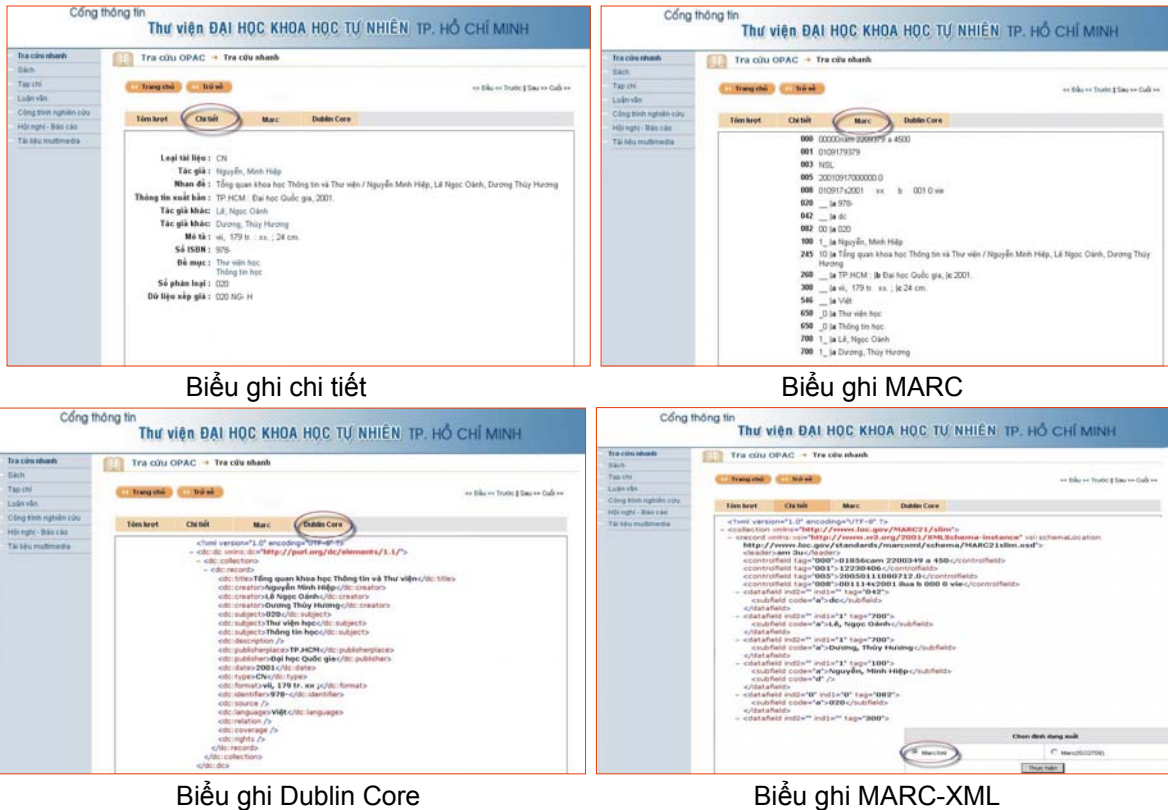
Cổng thông tin
Thư viện ĐẠI HỌC KHOA HỌC TỰ NHIÊN TP. HỒ CHÍ MINH

Tra cứu nhanh
Sách
Tạp chí
Luận văn
Công trình nghiên cứu
Hội nghị - Báo cáo
Tài liệu multimedia

Tra cứu OPAC → Tra cứu nhanh

Trang chủ | Trở về

<< Đầu << Trước || Sau >> Cuối >>

Tóm lược | Chi tiết | Marc | Dublin Core

Loại tài liệu : CN
Tác giả : Nguyễn, Minh Hiệp
Nhan đề : Tổng quan khoa học Thông tin và Thư viện / Nguyễn Minh Hiệp, Lê Ngọc Oánh, Dương Thúy Hương
Thông tin xuất bản : TP.HCM : Đại học Quốc gia, 2001.
Tác giả khác: Lê, Ngọc Oánh
Tác giả khác: Dương, Thúy Hương
Mô tả : vii, 179 tr. : xx. ; 24 cm.
Số ISBN : 978-
Đề mục : Thư viện học
Thông tin học
Số phân loại : 020
Dữ liệu xếp giá : 020 NG- H

Biểu ghi chi tiết

Cổng thông tin
Thư viện ĐẠI HỌC KHOA HỌC TỰ NHIÊN TP. HỒ CHÍ MINH

Tra cứu nhanh
Sách
Tạp chí
Luận văn
Công trình nghiên cứu
Hội nghị - Báo cáo
Tài liệu multimedia

Tra cứu OPAC → Tra cứu nhanh

Trang chủ | Trở về

<< Đầu << Trước || Sau >> Cuối >>

Tóm lược | Chi tiết | Marc | Dublin Core

000 00000nam 2200379 a 4500
001 0109179379
003 NSL
005 20010917000000.0
008 010917s2001 xx b 001 0 vie
020 __ |a 978-
042 __ |a dc
082 00 |a 020
100 1_ |a Nguyễn, Minh Hiệp
245 10 |a Tổng quan khoa học Thông tin và Thư viện / Nguyễn Minh Hiệp, Lê Ngọc Oánh, Dương Thúy Hương
260 __ |a TP.HCM : |b Đại học Quốc gia, |c 2001.
300 __ |a vii, 179 tr. : xx. ; |c 24 cm.
546 __ |a Việt
650 _0 |a Thư viện học
650 _0 |a Thông tin học
700 1_ |a Lê, Ngọc Oánh
700 1_ |a Dương, Thúy Hương

Biểu ghi MARC

Cổng thông tin
Thư viện ĐẠI HỌC KHOA HỌC TỰ NHIÊN TP. HỒ CHÍ MINH

Tra cứu nhanh
Sách
Tạp chí
Luận văn
Công trình nghiên cứu
Hội nghị - Báo cáo
Tài liệu multimedia

Tra cứu OPAC → Tra cứu nhanh

Trang chủ | Trở về

<< Đầu << Trước || Sau >> Cuối >>

Tóm lược | Chi tiết | Marc | Dublin Core

<?xml version="1.0" encoding="UTF-8" ?>
- <dc:dc xmlns:dc="http://purl.org/dc/elements/1.1/">
- <dc:collection>
- <dc:record>
<dc:title>Tổng quan khoa học Thông tin và Thư viện</dc:title>
<dc:creator>Nguyễn Minh Hiệp</dc:creator>
<dc:creator>Lê Ngọc Oánh</dc:creator>
<dc:creator>Dương Thúy Hương</dc:creator>
<dc:subject>020</dc:subject>
<dc:subject>Thư viện học</dc:subject>
<dc:subject>Thông tin học</dc:subject>
<dc:description />
<dc:publisherplace>TP.HCM</dc:publisherplace>
<dc:publisher>Đại học Quốc gia</dc:publisher>
<dc:date>2001</dc:date>
<dc:type>CN</dc:type>
<dc:format>vii, 179 tr. xx ;</dc:format>
<dc:identifier>978-</dc:identifier>
<dc:source />
<dc:language>Việt</dc:language>
<dc:relation />
<dc:coverage />
<dc:rights />
</dc:record>
</dc:collection>
</dc:dc>

Biểu ghi Dublin Core

Cổng thông tin
Thư viện ĐẠI HỌC KHOA HỌC TỰ NHIÊN TP. HỒ CHÍ MINH

Tra cứu nhanh
Sách
Tạp chí
Luận văn
Công trình nghiên cứu
Hội nghị - Báo cáo
Tài liệu multimedia

Tra cứu OPAC → Tra cứu nhanh

Trang chủ | Trở về

<< Đầu << Trước || Sau >> Cuối >>

Tóm lược | Chi tiết | Marc | Dublin Core

<?xml version="1.0" encoding="UTF-8" ?>
- <collection xmlns="http://www.loc.gov/MARC21/slim">
- <record xmlns:xsi="http://www.w3.org/2001/XMLSchema-instance" xsi:schemaLocation="http://www.loc.gov/standards/marcxml/schema/MARC21slim.xsd">
<leader>am 3u</leader>
<controlfield tag="000">01856cam 2200349 a 450</controlfield>
<controlfield tag="001">12230406</controlfield>
<controlfield tag="005">20050111080712.0</controlfield>
<controlfield tag="008">001114s2001 dua b 000 0 vie</controlfield>
- <datafield ind2="" ind1="" tag="042">
<subfield code="a">dc</subfield>
</datafield>
- <datafield ind2="" ind1="1" tag="700">
<subfield code="a">Lê, Ngọc Oánh</subfield>
</datafield>
- <datafield ind2="" ind1="1" tag="700">
<subfield code="a">Dương, Thúy Hương</subfield>
</datafield>
- <datafield ind2="" ind1="1" tag="100">
<subfield code="a">Nguyễn, Minh Hiệp</subfield>
<subfield code="d" />
</datafield>
- <datafield ind2="0" ind1="0" tag="082">
<subfield code="a">020</subfield>
</datafield>
- <datafield ind2="" ind1="" tag="300">

Chọn định dạng xuất
Marc(Xml)
Marc(ISO2709)
Thực hiện

Biểu ghi MARC-XML